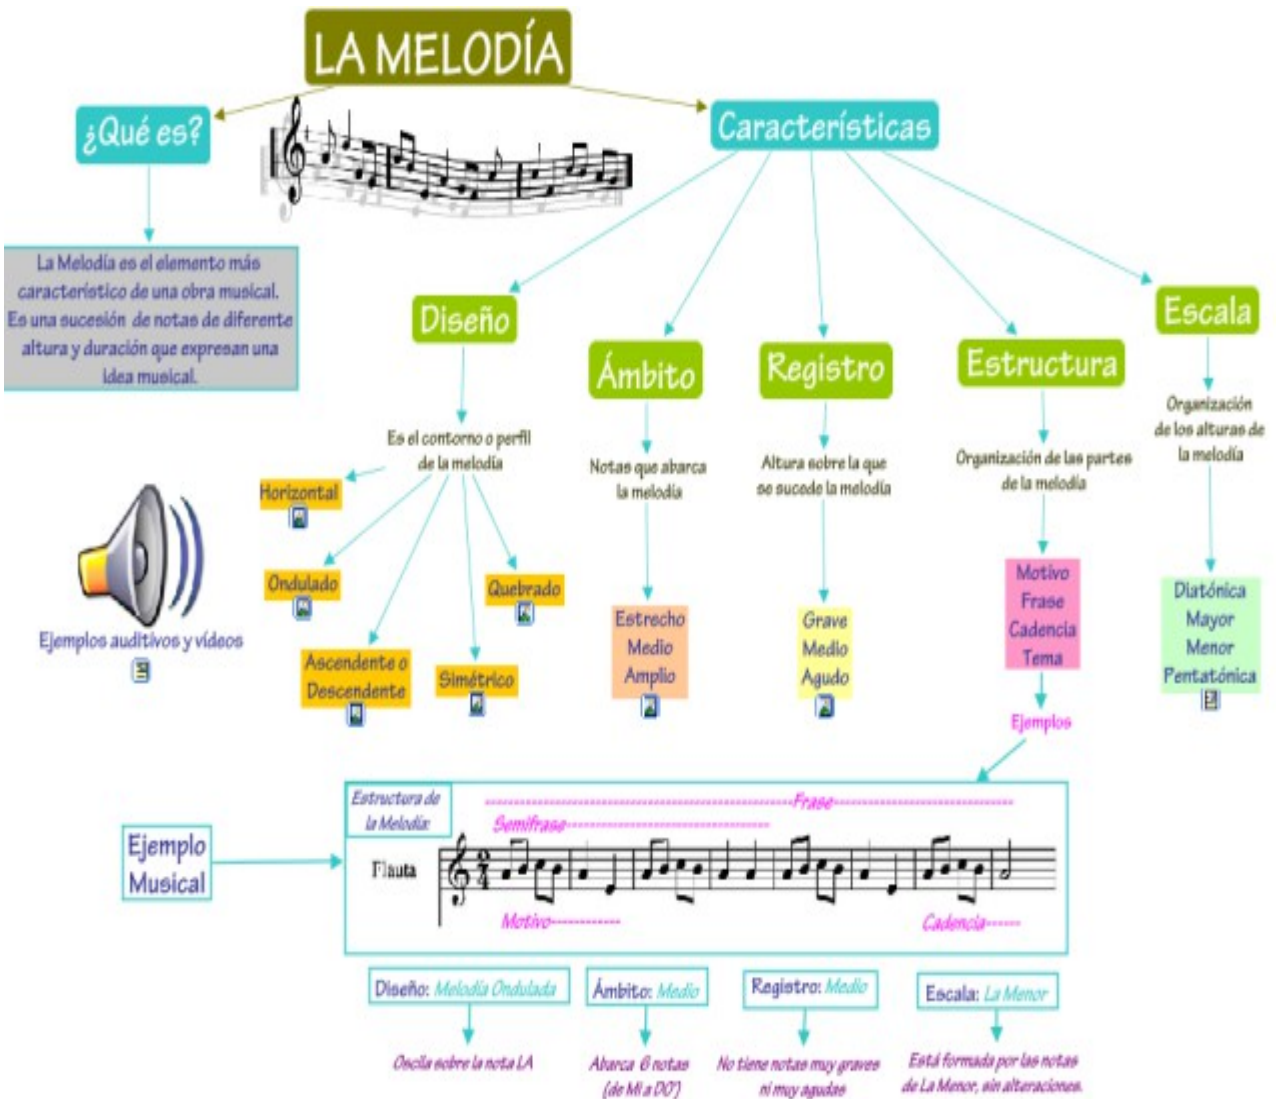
LA MELODÍA

¿Qué es?

La Melodía es el elemento más característico de una obra musical. Es una sucesión de notas de diferente altura y duración que expresan una idea musical.

Ejemplos auditivos y vídeos

Características

Diseño

Es el contorno o perfil de la melodía

Horizontal

Ondulado

Ascendente o Descendente

Simétrico

Quebrado

Ámbito

Notas que abarca la melodía

Estrecho
Medio
Amplio

Registro

Altura sobre la que se sucede la melodía

Grave
Medio
Agudo

Estructura

Organización de las partes de la melodía

Motivo
Frase
Cadencia
Tema

Ejemplos

Escala

Organización de las alturas de la melodía

Diatónica
Mayor
Menor
Pentatónica

Ejemplo Musical

Estructura de la Melodía

Frase

Semifrase

Flauta

$\frac{2}{4}$

Motivo

Cadencia

Diseño: Melodía Ondulada

Oscila sobre la nota LA

Ámbito: Medio

Abarca 6 notas (de Mi a DO')

Registro: Medio

No tiene notas muy graves ni muy agudas

Escala: La Menor

Está formada por las notas de La Menor, sin alteraciones.